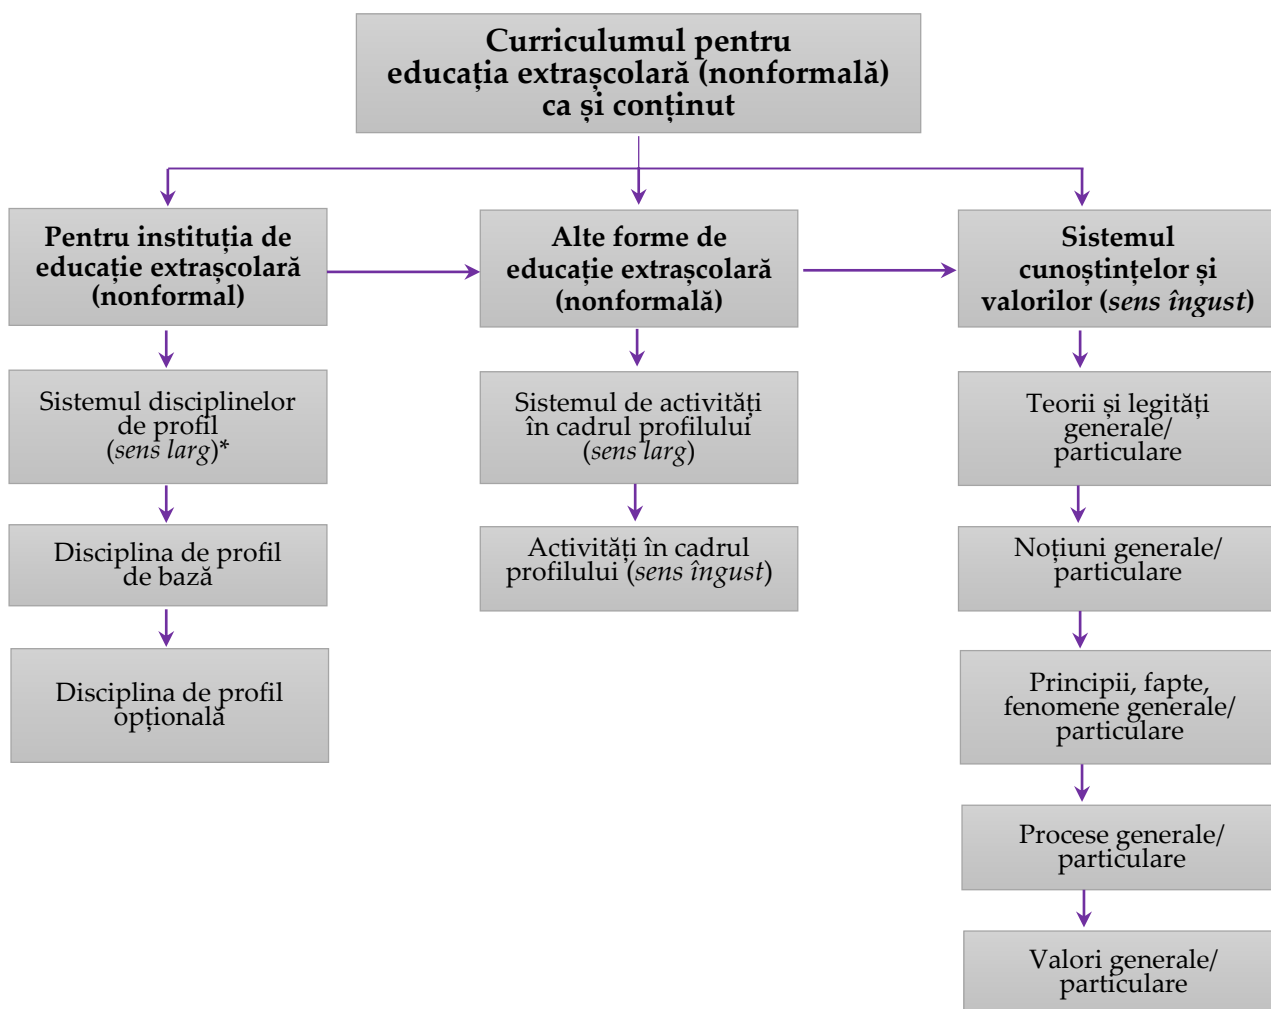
Curriculumul pentru educația extrașcolară (nonformală) ca și conținut

Pentru instituția de educație extrașcolară (nonformal)

Alte forme de educație extrașcolară (nonformală)

Sistemul cunoștințelor și valorilor (*sens îngust*)

Sistemul disciplinelor de profil (*sens larg*)*

Disciplina de profil de bază

Disciplina de profil opțională

Sistemul de activități în cadrul profilului (*sens larg*)

Activități în cadrul profilului (*sens îngust*)

Teorii și legități generale/ particulare

Noțiuni generale/ particulare

Principii, fapte, fenomene generale/ particulare

Procese generale/ particulare

Valori generale/ particulare